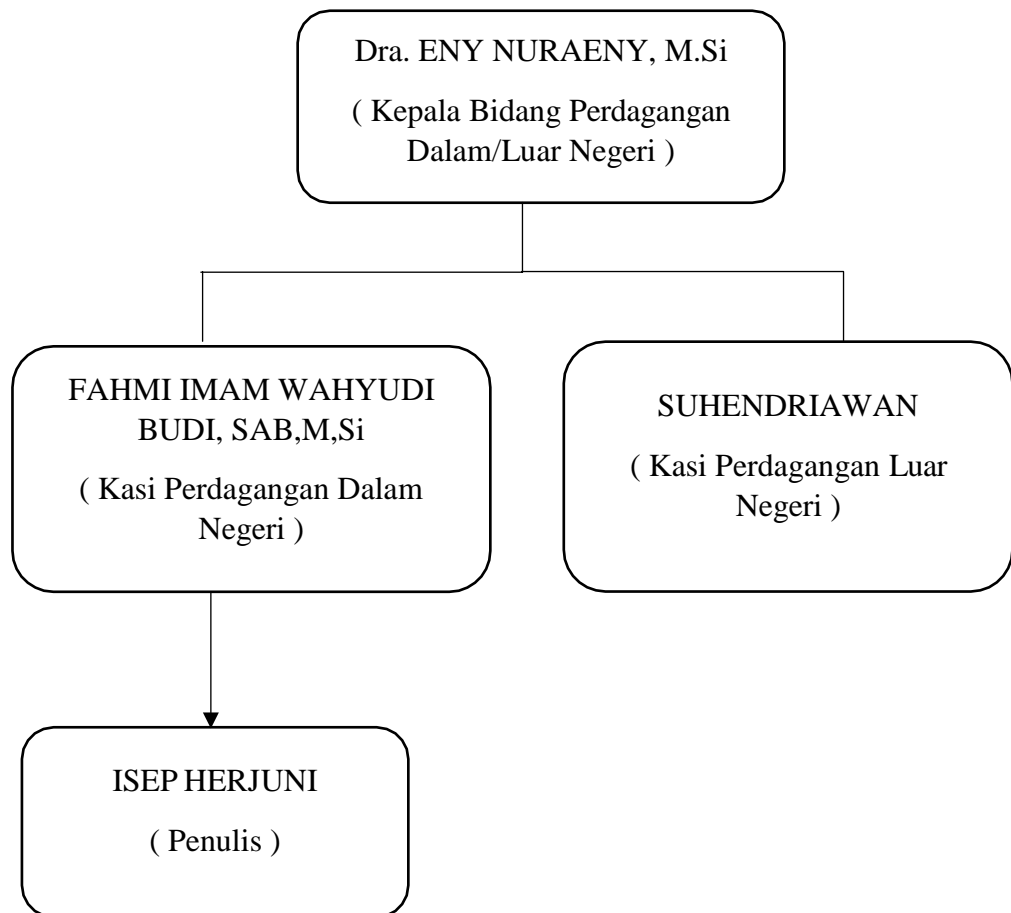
Dra. ENY NURAENY, M.Si

( Kepala Bidang Perdagangan Dalam/Luar Negeri )

FAHMI IMAM WAHYUDI BUDI, SAB,M,Si

( Kasi Perdagangan Dalam Negeri )

SUHENDRIAWAN

( Kasi Perdagangan Luar Negeri )

ISEP HERJUNI

( Penulis )